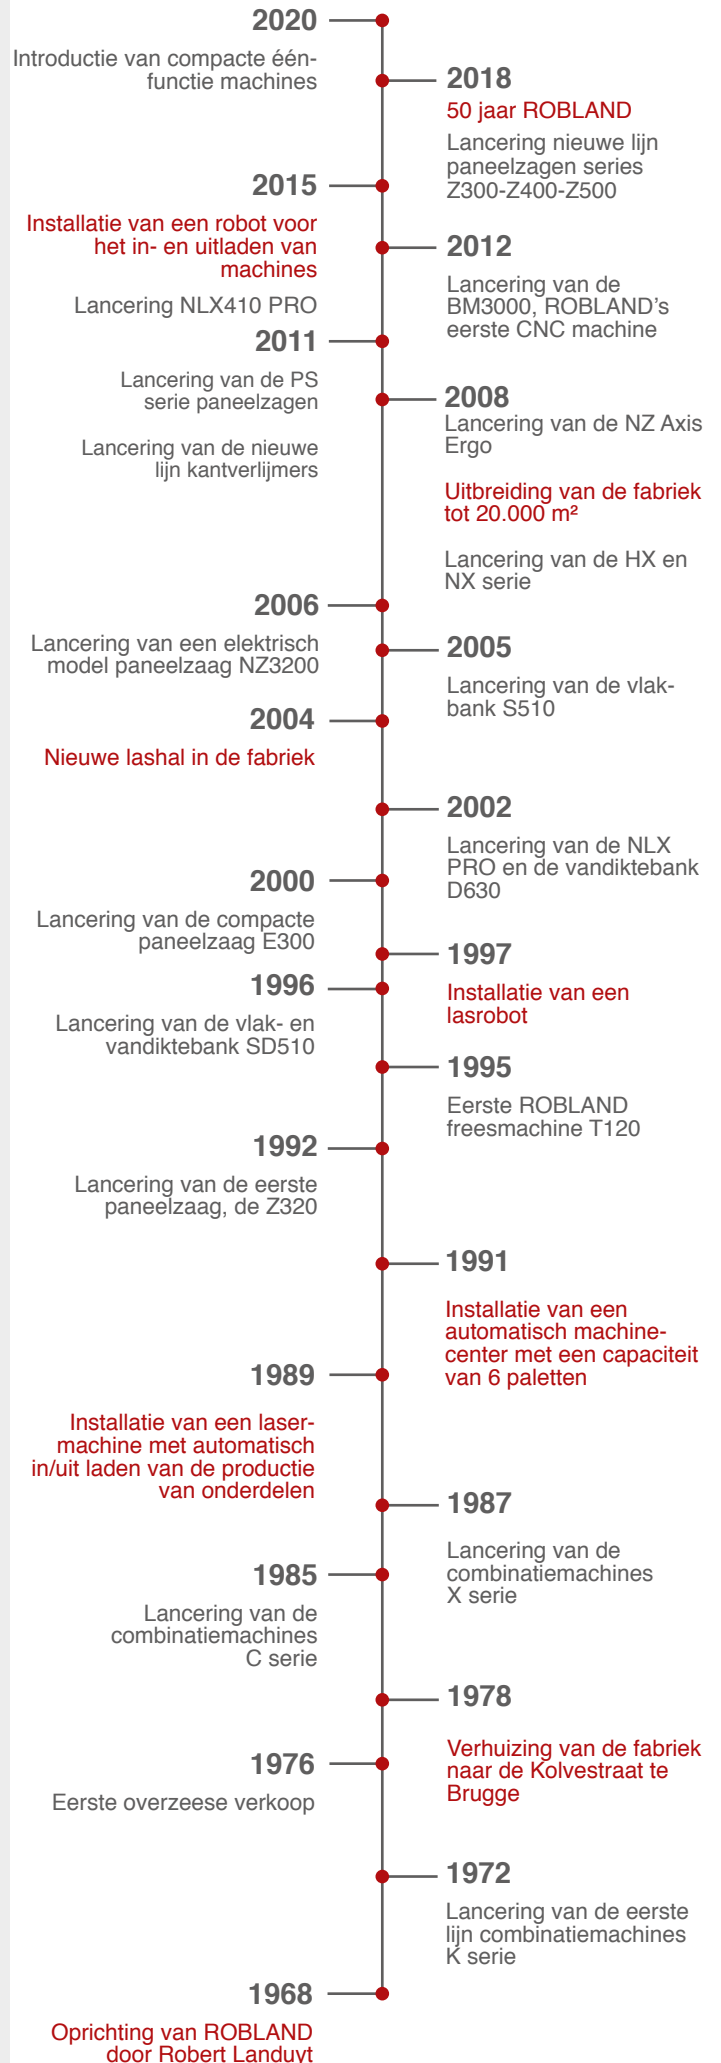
2020

Introductie van compacte één-functie machines

2018

50 jaar ROBLAND

Lancering nieuwe lijn paneelzagen series Z300-Z400-Z500

2015

Installatie van een robot voor het in- en uitladen van machines

Lancering NLX410 PRO

2012

Lancering van de BM3000, ROBLAND's eerste CNC machine

2011

Lancering van de PS serie paneelzagen

Lancering van de nieuwe lijn kantverlijmers

2008

Lancering van de NZ Axis Ergo

Uitbreiding van de fabriek tot 20.000 m²

Lancering van de HX en NX serie

2006

Lancering van een elektrisch model paneelzaag NZ3200

2005

Lancering van de vlak-bank S510

2004

Nieuwe lashal in de fabriek

2002

Lancering van de NLX PRO en de vandiktebank D630

2000

Lancering van de compacte paneelzaag E300

1997

Installatie van een lasrobot

1996

Lancering van de vlak- en vandiktebank SD510

1995

Eerste ROBLAND freesmachine T120

1992

Lancering van de eerste paneelzaag, de Z320

1991

Installatie van een automatisch machine-center met een capaciteit van 6 paletten

1989

Installatie van een laser-machine met automatisch in/uit laden van de productie van onderdelen

1987

Lancering van de combinatiemachines X serie

1985

Lancering van de combinatiemachines C serie

1978

Verhuizing van de fabriek naar de Kolvestraat te Brugge

1976

Eerste overzeese verkoop

1972

Lancering van de eerste lijn combinatiemachines K serie

1968

Oprichting van ROBLAND door Robert Landuyt